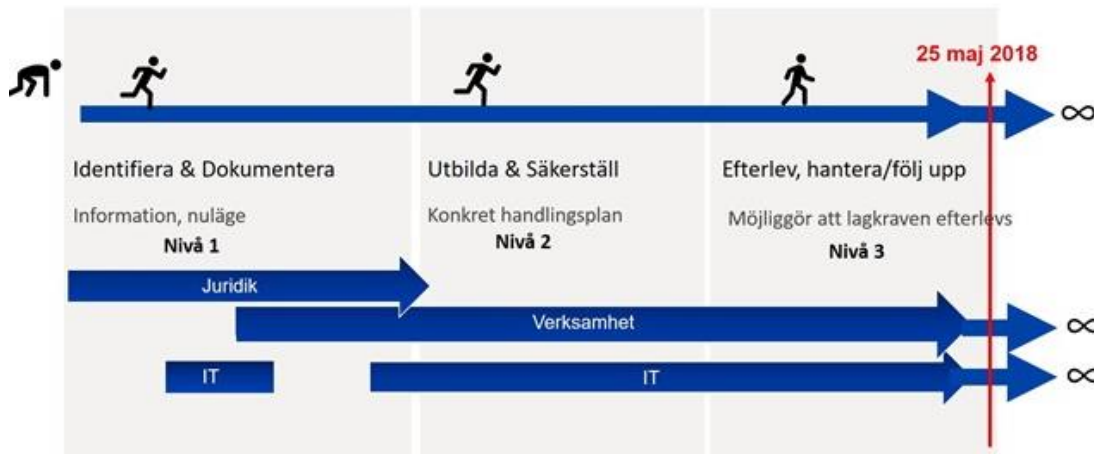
25 maj 2018

$\infty$

Identifiera & Dokumentera

Information, nuläge

Nivå 1

Utbilda & Säkerställ

Konkret handlingsplan

Nivå 2

Efterlev, hantera/följ upp

Möjliggör att lagkraven efterlevs

Nivå 3

Juridik

Verksamhet

$\infty$

IT

IT

$\infty$